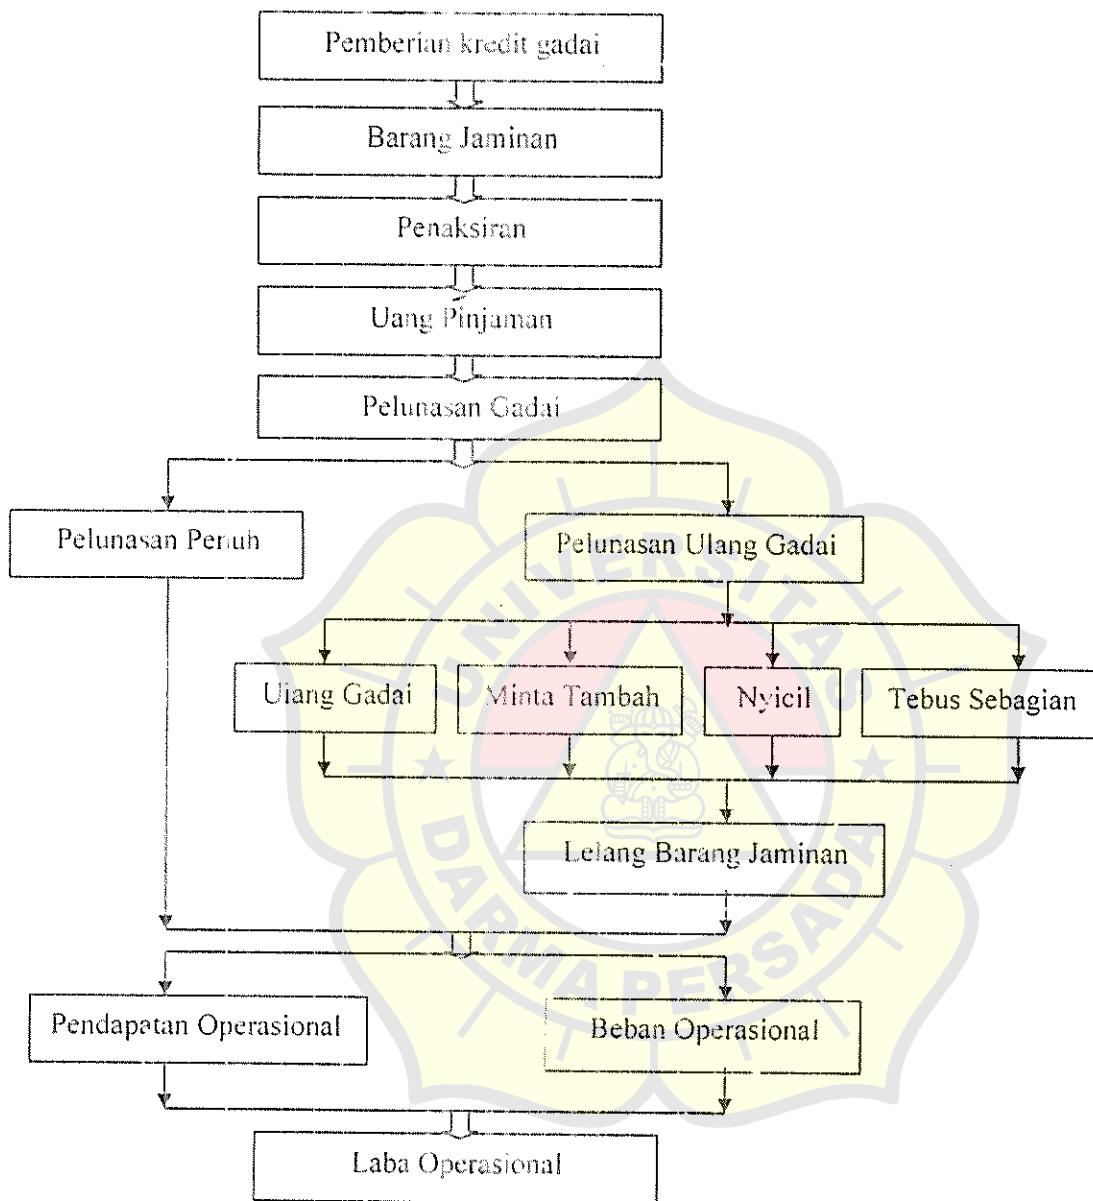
Pemberian kredit gadai

Barang Jaminan

Penaksiran

Uang Pinjaman

Pelunasan Gadai

Pelunasan Penuh

Pelunasan Ulang Gadai

Ulang Gadai

Minta Tambah

Nyicil

Tebus Sebagian

Lelang Barang Jaminan

Pendapatan Operasional

Beban Operasional

Laba Operasional

UNIVERSITAS DARMA PERSADA